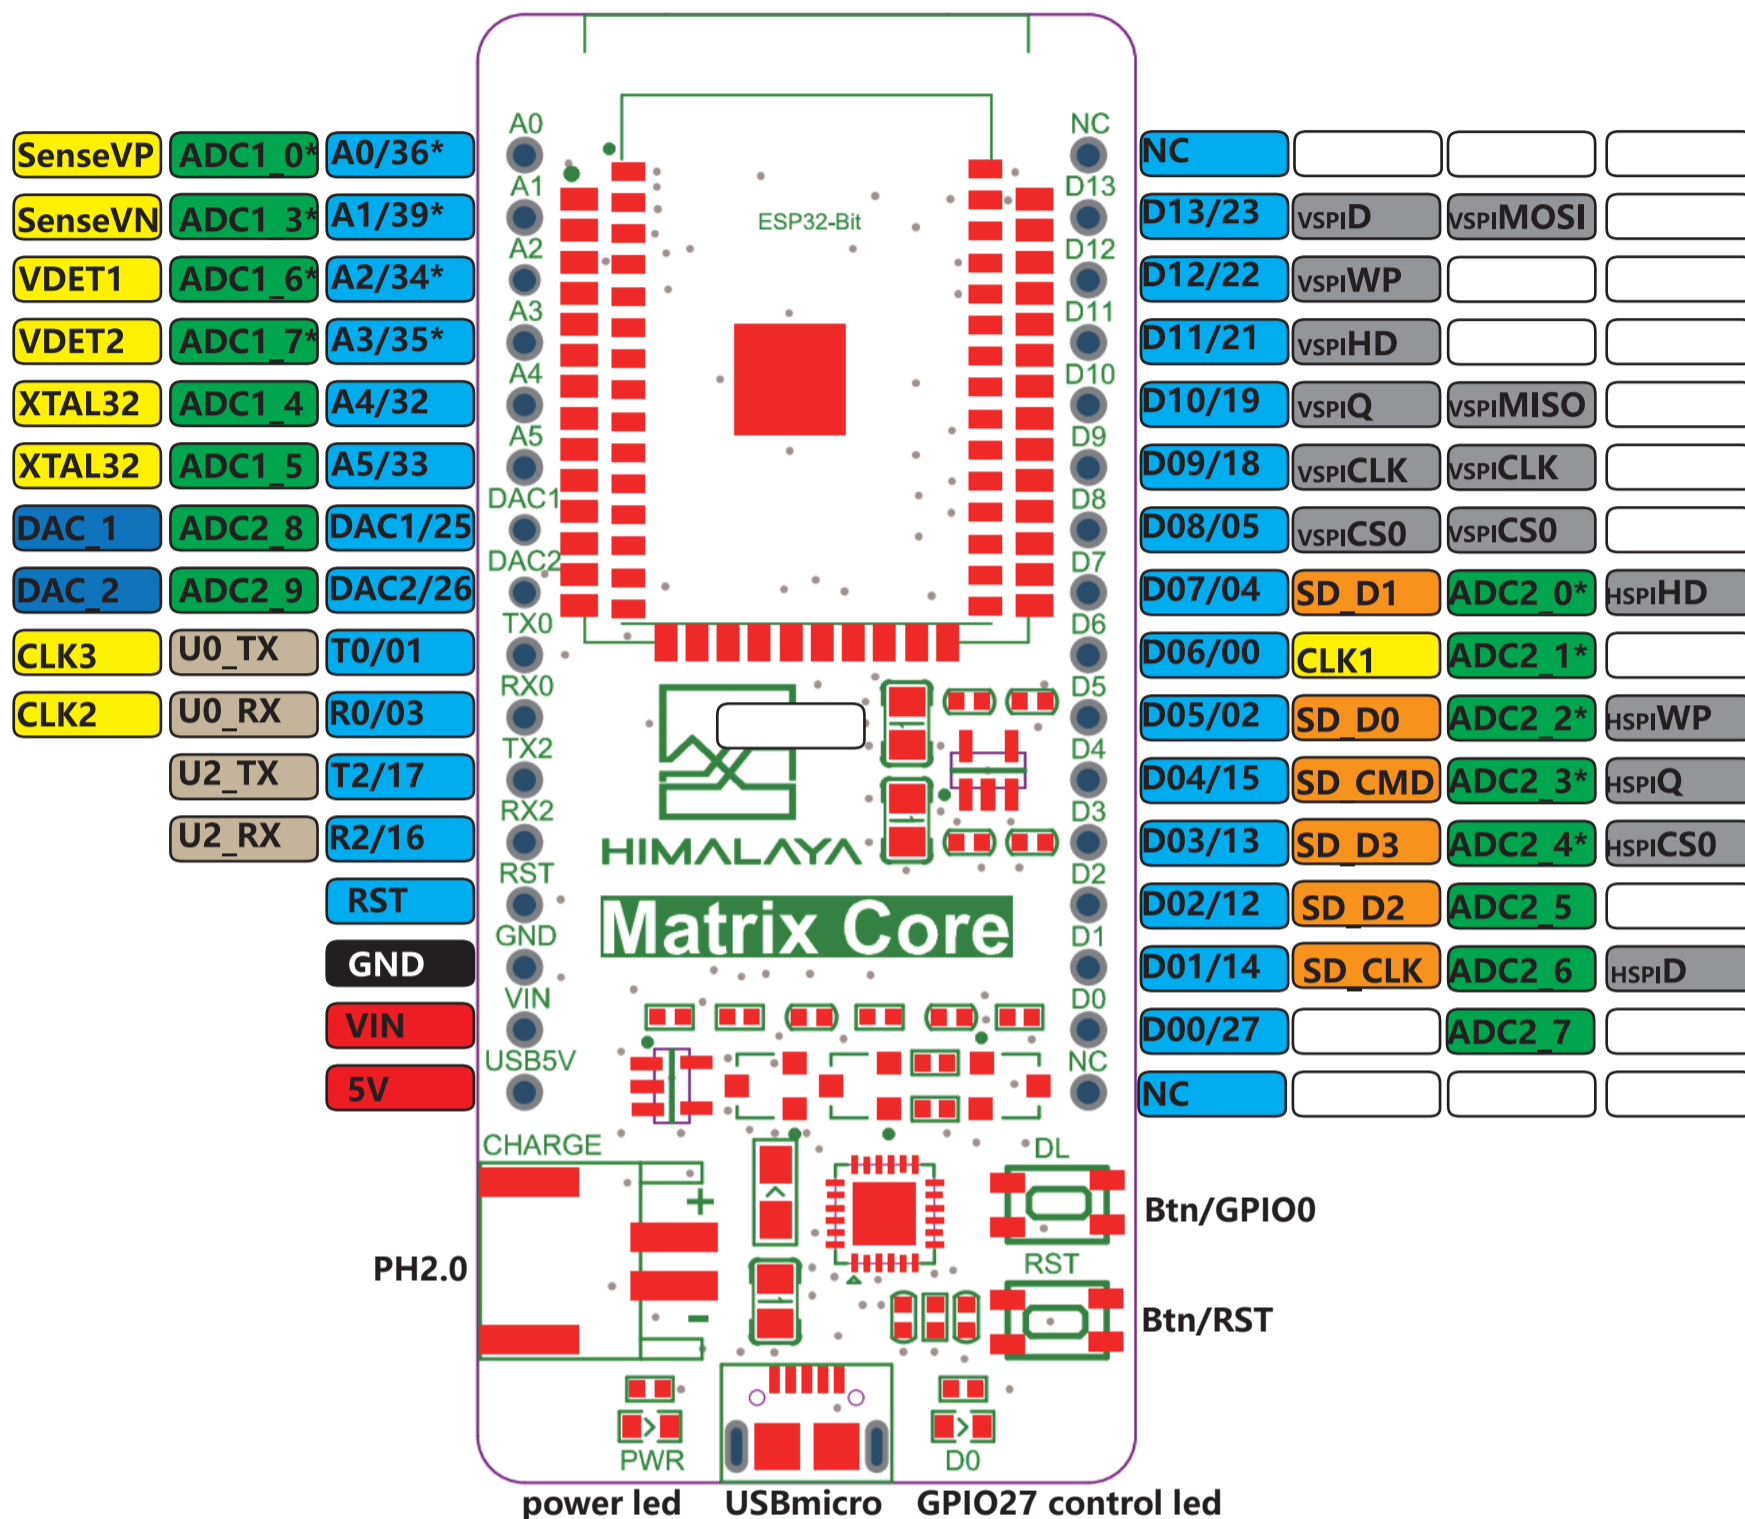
SenseVP ADC1_0* A0/36* A0
SenseVN ADC1_3* A1/39* A1
VDET1 ADC1_6* A2/34* A2
VDET2 ADC1_7* A3/35* A3
XTAL32 ADC1_4 A4/32 A4
XTAL32 ADC1_5 A5/33 A5
DAC_1 ADC2_8 DAC1/25 DAC1
DAC_2 ADC2_9 DAC2/26 DAC2
CLK3 U0_TX T0/01 TX0
CLK2 U0_RX R0/03 RX0
U2_TX T2/17 TX2
U2_RX R2/16 RX2
RST RST
GND GND
VIN VIN
5V USB5V

NC NC
D13 D13/23 VSPID VSPIMOSI
D12 D12/22 VSPIWP
D11 D11/21 VSPIHD
D10 D10/19 VSPIQ VSPIMISO
D9 D09/18 VSPICLK VSPICLK
D8 D08/05 VSPICS0 VSPICS0
D7 D07/04 SD_D1 ADC2_0* HSPIHD
D6 D06/00 CLK1 ADC2_1*
D5 D05/02 SD_D0 ADC2_2* HSPIWP
D4 D04/15 SD_CMD ADC2_3* HSPIQ
D3 D03/13 SD_D3 ADC2_4* HSPICS0
D2 D02/12 SD_D2 ADC2_5
D1 D01/14 SD_CLK ADC2_6 HSPID
D0 D00/27 ADC2_7
NC NC

ESP32-Bit
HIMALAYA
Matrix Core
CHARGE
PH2.0
+
-
DL
Btn/GPIO0
RST
Btn/RST
PWR
D0
power led USBmicro GPIO27 control led